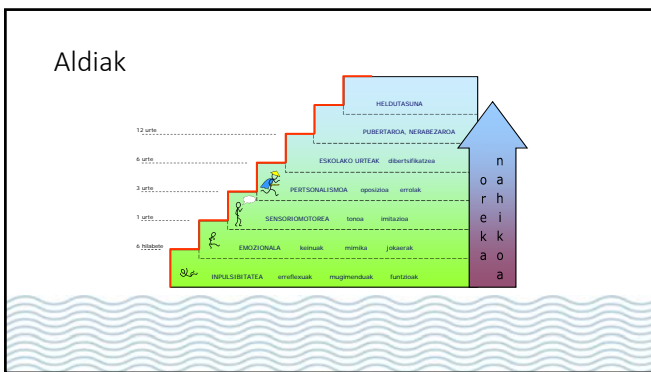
Aldiak

12 urte
6 urte
3 urte
1 urte
6 hilabete

HELDUTASUNA
PUBERTAROA, NERABEZAROA
ESKOLAKO URTEAK dibertsifikatzea
PERTSONALISMOA oposizioa errolak
SENSORIOMOTOREA tonoa imitazioa
EMOZIONALA keinuak mimika jokaerak
INPULSIBITATEA erreflexuak mugimenduak funtzioak

oreka
nahikoa